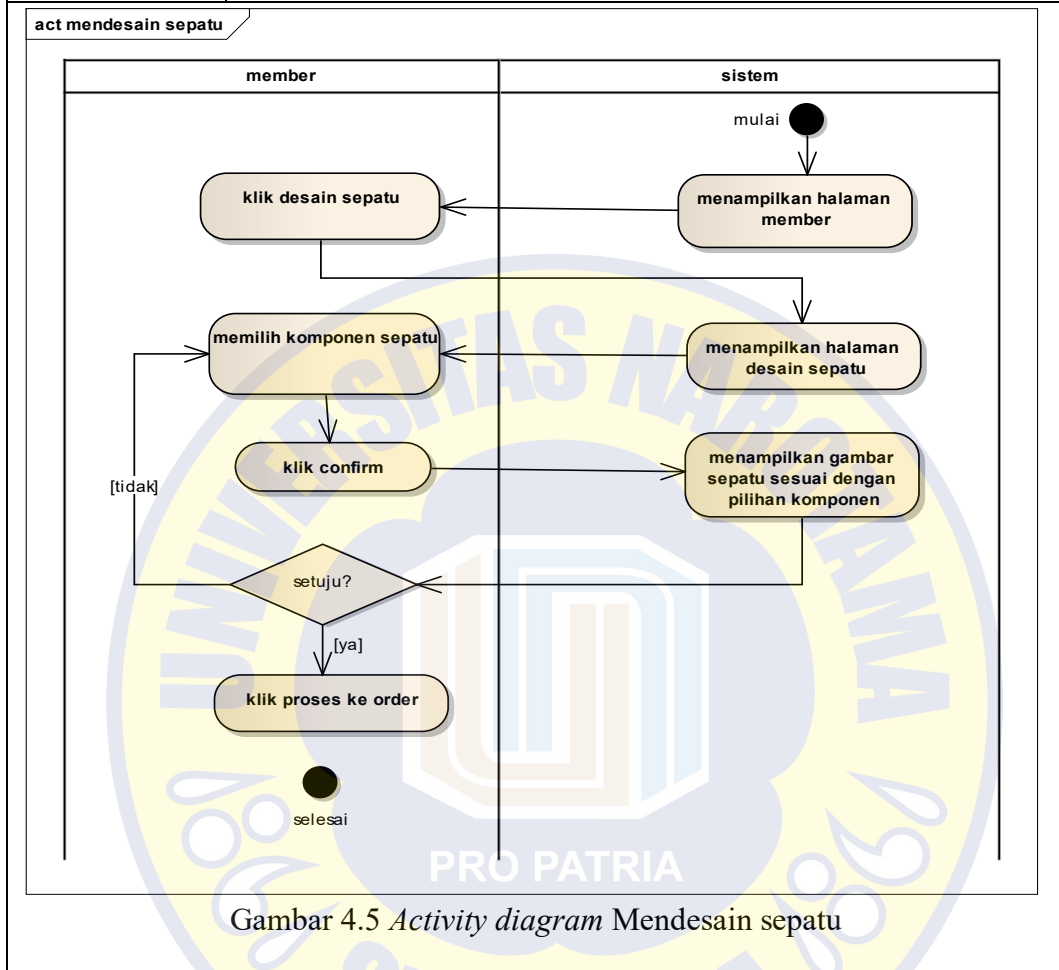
act mendesain sepatu

member

sistem

mulai

menampilkan halaman member

klik desain sepatu

menampilkan halaman desain sepatu

memilih komponen sepatu

klik confirm

menampilkan gambar sepatu sesuai dengan pilihan komponen

[tidak]

setuju?

[ya]

klik proses ke order

selesai

UNIVERSITAS NASIONAL

PRO PATRIA

Gambar 4.5 *Activity diagram* Mendesain sepatu